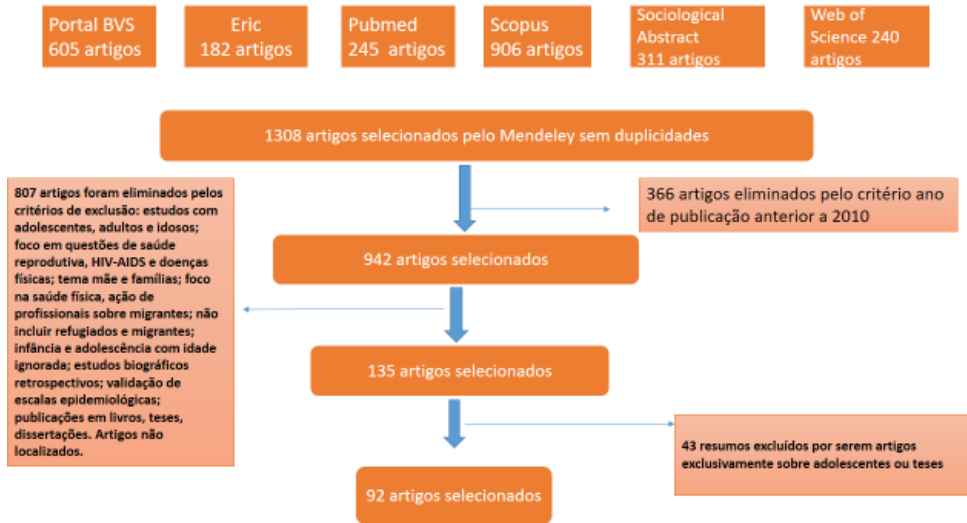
Portal BVS 605 artigos

Eric 182 artigos

Pubmed 245 artigos

Scopus 906 artigos

Sociological Abstract 311 artigos

Web of Science 240 artigos

1308 artigos selecionados pelo Mendeley sem duplicidades

807 artigos foram eliminados pelos critérios de exclusão: estudos com adolescentes, adultos e idosos; foco em questões de saúde reprodutiva, HIV-AIDS e doenças físicas; tema mãe e famílias; foco na saúde física, ação de profissionais sobre migrantes; não incluir refugiados e migrantes; infância e adolescência com idade ignorada; estudos biográficos retrospectivos; validação de escalas epidemiológicas; publicações em livros, teses, dissertações. Artigos não localizados.

366 artigos eliminados pelo critério ano de publicação anterior a 2010

942 artigos selecionados

135 artigos selecionados

43 resumos excluídos por serem artigos exclusivamente sobre adolescentes ou teses

92 artigos selecionados